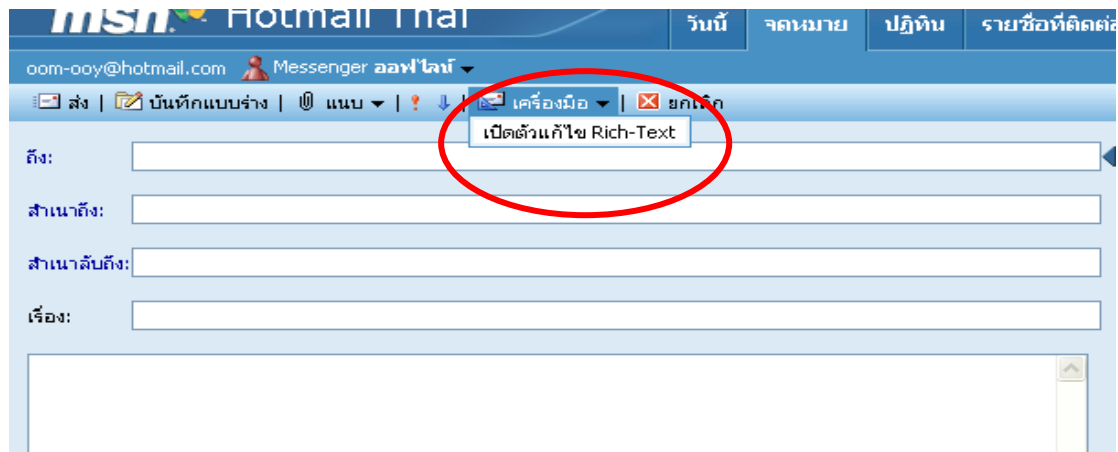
msn Hotmail Thai

วันนี้ | จดหมาย | ปฏิทิน | รายชื่อที่ติดต่

oom-ooy@hotmail.com Messenger ออฟไลน์

ส่ง | บันทึกแบบร่าง | แนบ | ! ↓ | เครื่องมือ | ยกเลิก

เปิดตัวแก้ไข Rich-Text

ถึง:

สำเนาถึง:

สำเนาลับถึง:

เรื่อง: